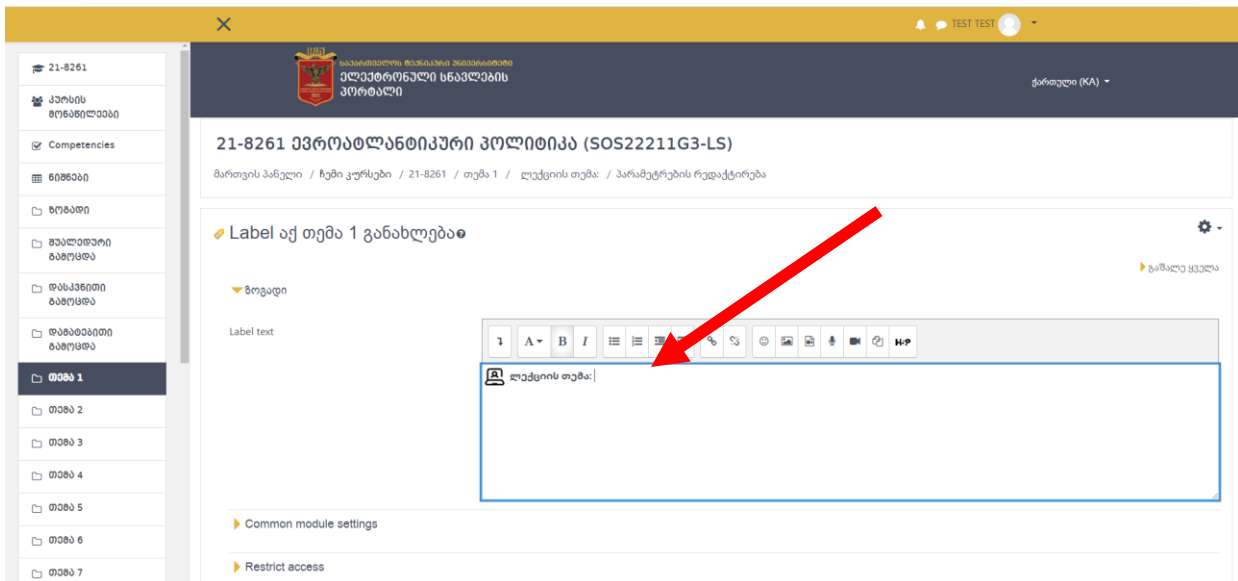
TEST TEST

21-8261
კურსის მონაწილეები
Competencies
ნიშნები
ზოგადი
შუალედური გამოცდა
დასკვნითი გამოცდა
დამატებითი გამოცდა
თემა 1
თემა 2
თემა 3
თემა 4
თემა 5
თემა 6
თემა 7

1922
საქართველოს ტექნიკური უნივერსიტეტი
ელექტრონული სწავლების პორტალი

ქართული (KA)

21-8261 ევროატლანტიკური პოლიტიკა (SOS22211G3-LS)

მართვის პანელი / ჩემი კურსები / 21-8261 / თემა 1 / ლექციის თემა: / პარამეტრების რედაქტირება

Label აქ თემა 1 განახლება

გაშალე ყველა

ზოგადი

Label text

ლექციის თემა:

Common module settings

Restrict access